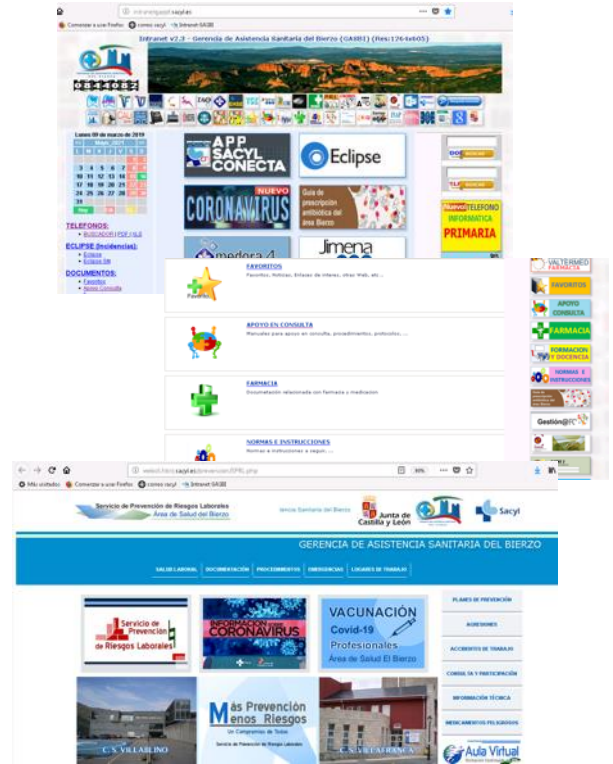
Comenzar a usar Firefox   correo sacyl   Intranet GASBI

Intranet v2.3 - Gerencia de Asistencia Sanitaria del Bierzo (GASBI) (Res:1264x605)

Lunes 09 de marzo de 2020

TELEFONOS:
BUSCADOR | PDF | XLS

ECLIPSE (Incidencias):
Eclipse
Eclipse 06

DOCUMENTOS:
Favoritos
Apoyo Consulta

APP SACYL CONECTA

Eclipse

NUEVO
CORONAVIRUS

Guía de prescripción antibiótica del área Bierzo

medora 4

Jimena

Nuevo TELEFONO INFORMATICA PRIMARIA

FAVORITOS
Favoritos, Noticias, Enlaces de interes, otras Web, etc...

APOYO EN CONSULTA
Manuales para apoyo en consulta, procedimientos, protocolos, ...

FARMACIA
Documentacion relacionada con farmacia y medicacion

NORMAS E INSTRUCCIONES
Normas e instrucciones a seguir, ...

VALTERMED FARMACIA
FAVORITOS
APOYO CONSULTA
FARMACIA
FORMACION Y DOCENCIA
NORMAS E INSTRUCCIONES
Gestión@

Más visitados   Comenzar a usar Firefox   correo sacyl   Intranet GASBI

Servicio de Prevención de Riesgos Laborales
Área de Salud del Bierzo

Junta de Castilla y León

Sacyl

GERENCIA DE ASISTENCIA SANITARIA DEL BIERZO

SALUD LABORAL   DOCUMENTACIÓN   PROCEDIMIENTOS   EMERGENCIAS   LUGARES DE TRABAJO

Servicio de Prevención de Riesgos Laborales

INFORMACION SOBRE CORONAVIRUS

VACUNACIÓN
Covid-19
Profesionales
Área de Salud El Bierzo

PLANES DE PREVENCIÓN
AGRESIONES
ACCIDENTES DE TRABAJO
CONSULTA Y PARTICIPACIÓN
INFORMACIÓN TÉCNICA
MEDICAMENTOS PELIGROSOS

C. S. VILLABLINO

Más Prevención Menos Riesgos
Un Compromiso de Todos
Servicio de Prevención de Riesgos Laborales

C. S. VILLAFRANCA

Aula Virtual